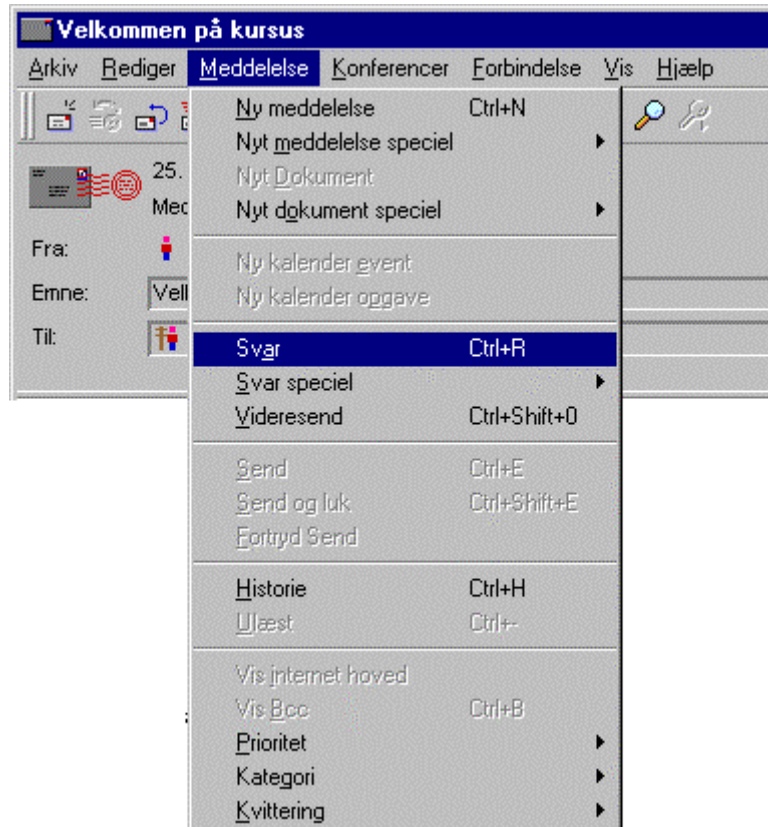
Velkommen på kursus

Arkiv Rediger Meddelelse Konferencer Forbindelse Vis Hjælp

25.
Med

Fra:
Emne: Vell
Til:

Ny meddelelse Ctrl+N
Nyt meddelelse speciel
Nyt Dokument
Nyt dokument speciel
Ny kalender event
Ny kalender opgave
Svar Ctrl+R
Svar speciel
Videresend Ctrl+Shift+0
Send Ctrl+E
Send og luk Ctrl+Shift+E
Fortryd Send
Historie Ctrl+H
Ulæst Ctrl+-
Vis internet hoved
Vis Bcc Ctrl+B
Prioritet
Kategori
Kvittering